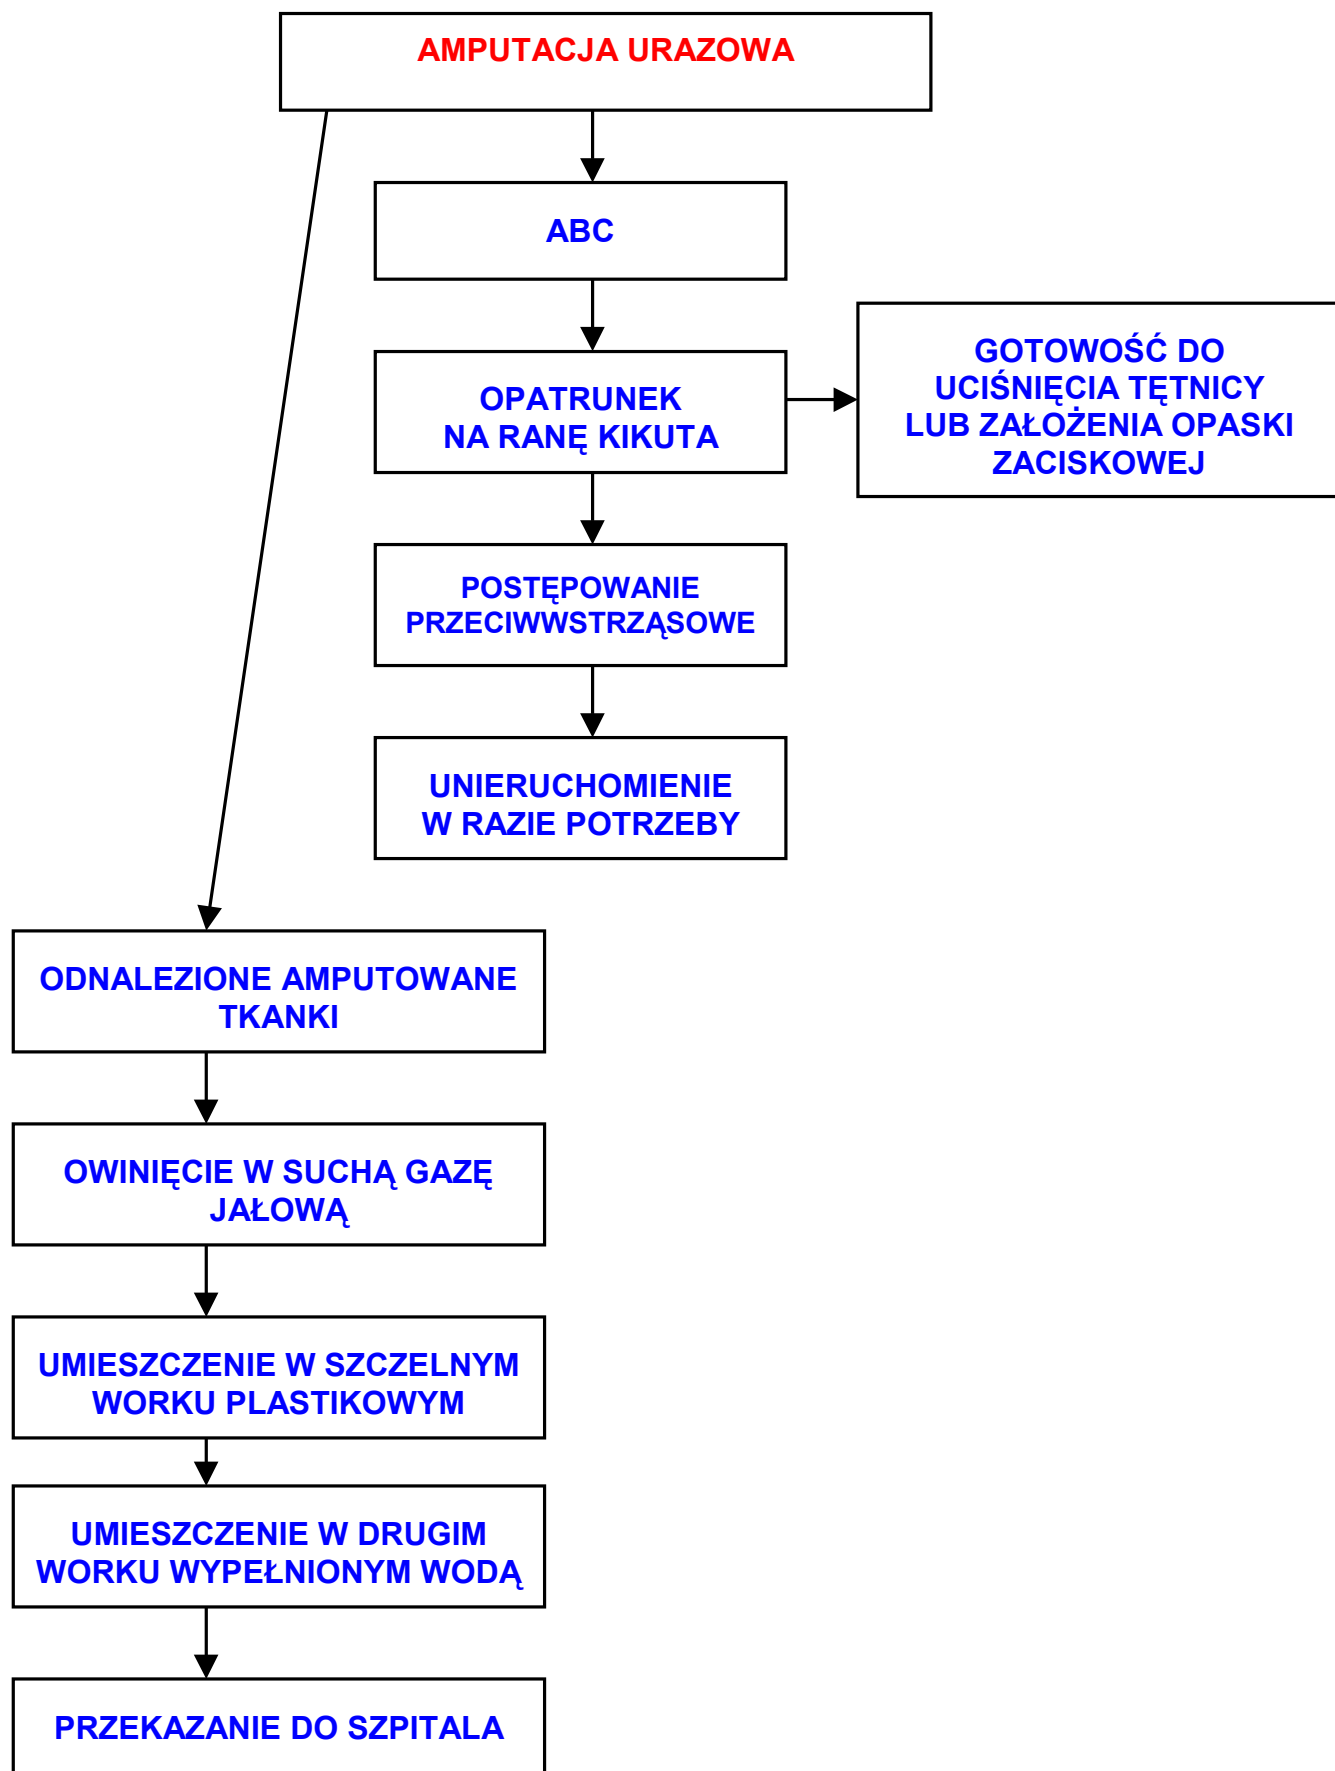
AMPUTACJA URAZOWA

ABC

OPATRUNEK NA RANĘ KIKUTA

GOTOWOŚĆ DO UCIŚNIĘCIA TĘTNICY LUB ZAŁOŻENIA OPASKI ZACISKOWEJ

POSTĘPOWANIE PRZECIWWSTRZĄSOWE

UNIERUCHOMIENIE W RAZIE POTRZEBY

ODNALEZIONE AMPUTOWANE TKANKI

OWINIĘCIE W SUCHĄ GAZĘ JAŁOWĄ

UMIESZCZENIE W SZCZELNYM WORKU PLASTIKOWYM

UMIESZCZENIE W DRUGIM WORKU WYPEŁNIONYM WODĄ

PRZEKAZANIE DO SZPITALA